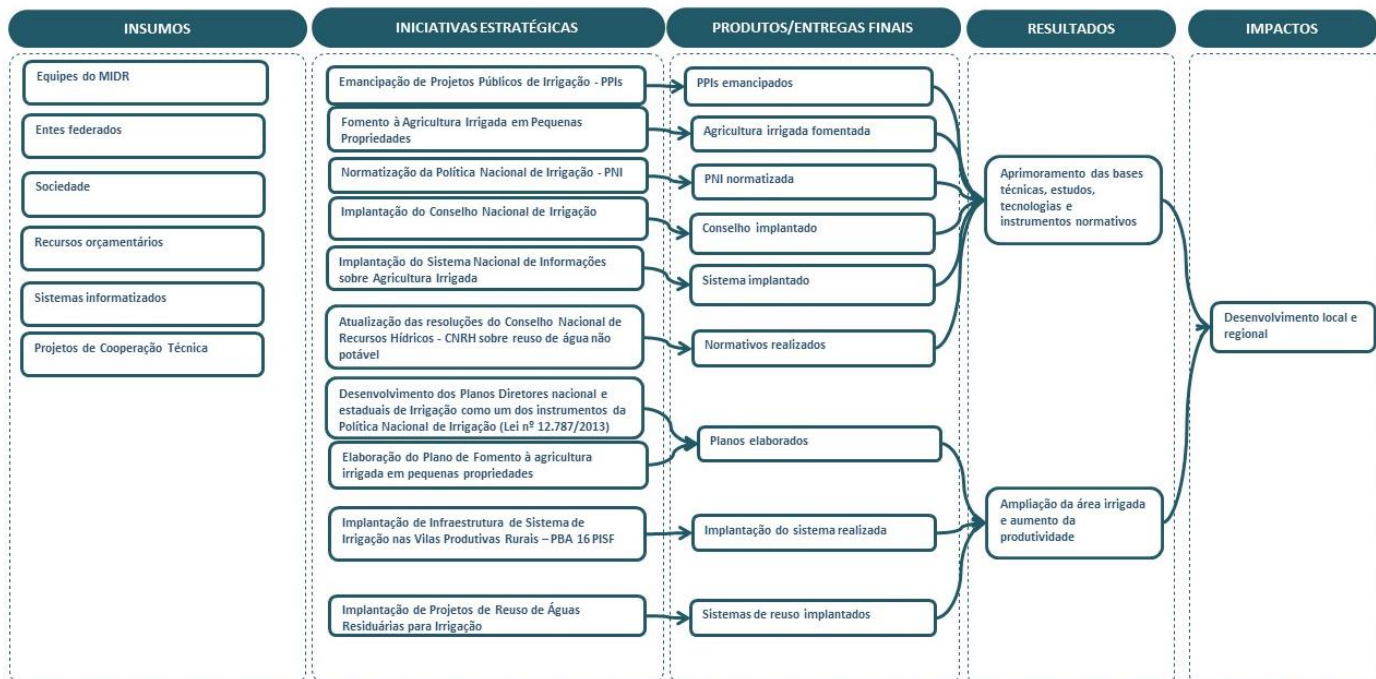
INSUMOS

Equipes do MIDR

Entes federados

Sociedade

Recursos orçamentários

Sistemas informatizados

Projetos de Cooperação Técnica

INICIATIVAS ESTRATÉGICAS

Emancipação de Projetos Públicos de Irrigação - PPIs

Fomento à Agricultura Irrigada em Pequenas Propriedades

Normatização da Política Nacional de Irrigação - PNI

Implantação do Conselho Nacional de Irrigação

Implantação do Sistema Nacional de Informações sobre Agricultura Irrigada

Atualização das resoluções do Conselho Nacional de Recursos Hídricos - CNRH sobre reuso de água não potável

Desenvolvimento dos Planos Diretores nacional e estaduais de Irrigação como um dos instrumentos da Política Nacional de Irrigação (Lei nº 12.787/2013)

Elaboração do Plano de Fomento à agricultura irrigada em pequenas propriedades

Implantação de Infraestrutura de Sistema de Irrigação nas Vilas Produtivas Rurais – PBA 16 PISF

Implantação de Projetos de Reuso de Águas Residuárias para Irrigação

PRODUTOS/ENTREGAS FINAIS

PPIs emancipados

Agricultura irrigada fomentada

PNI normatizada

Conselho implantado

Sistema implantado

Normativos realizados

Planos elaborados

Implantação do sistema realizada

Sistemas de reuso implantados

RESULTADOS

Aprimoramento das bases técnicas, estudos, tecnologias e instrumentos normativos

Ampliação da área irrigada e aumento da produtividade

IMPACTOS

Desenvolvimento local e regional